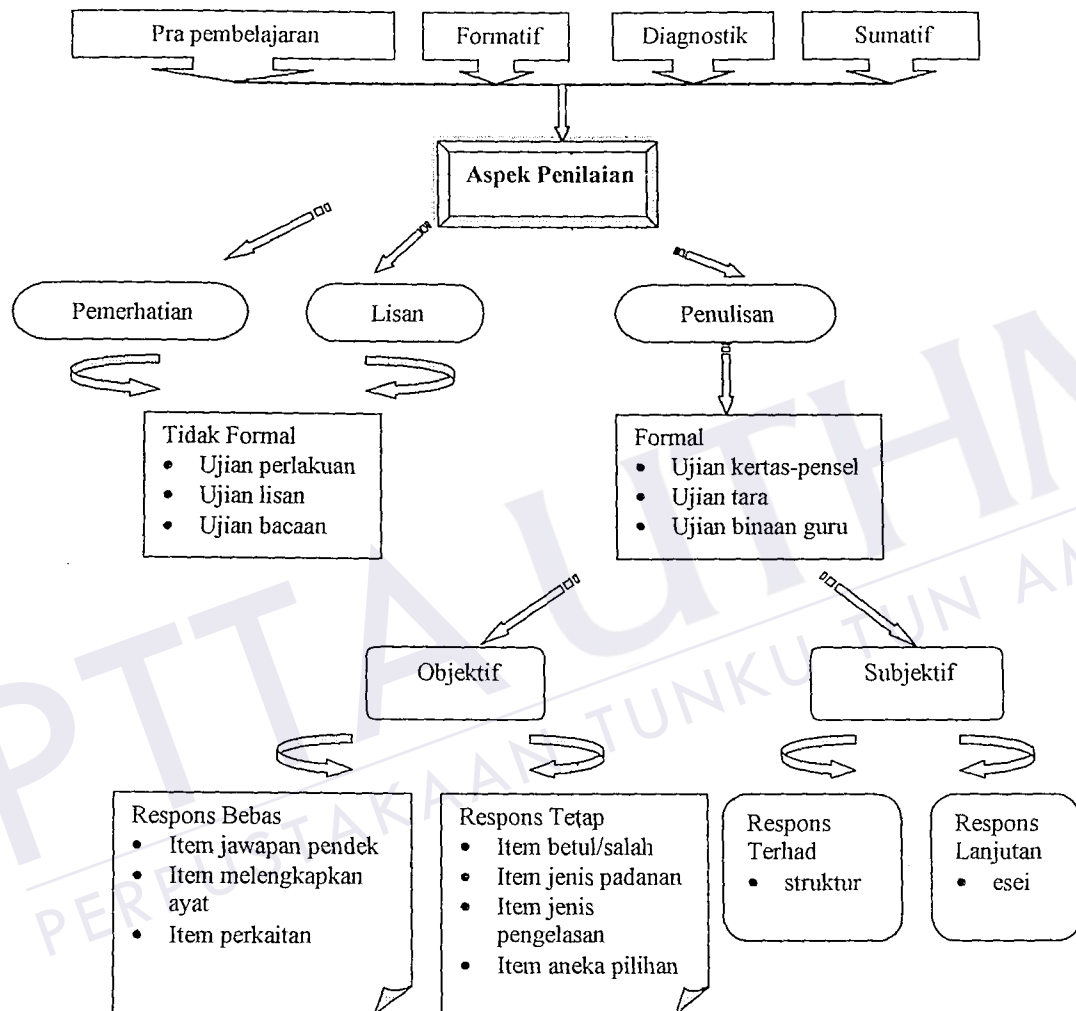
Pra pembelajaran

Formatif

Diagnostik

Sumatif

Aspek Penilaian

Pemerhatian

Lisan

Penulisan

Tidak Formal
- Ujian perlakuan
- Ujian lisan
- Ujian bacaan

Formal
- Ujian kertas-pensel
- Ujian tara
- Ujian binaan guru

Objektif

Subjektif

Respons Bebas
- Item jawapan pendek
- Item melengkapkan ayat
- Item perkaitan

Respons Tetap
- Item betul/salah
- Item jenis padanan
- Item jenis pengelasan
- Item aneka pilihan

Respons Terhad
- struktur

Respons Lanjutan
- esei

PTTA UTHM
PERPUSTAKAAN TUNKU TUN AMINAH